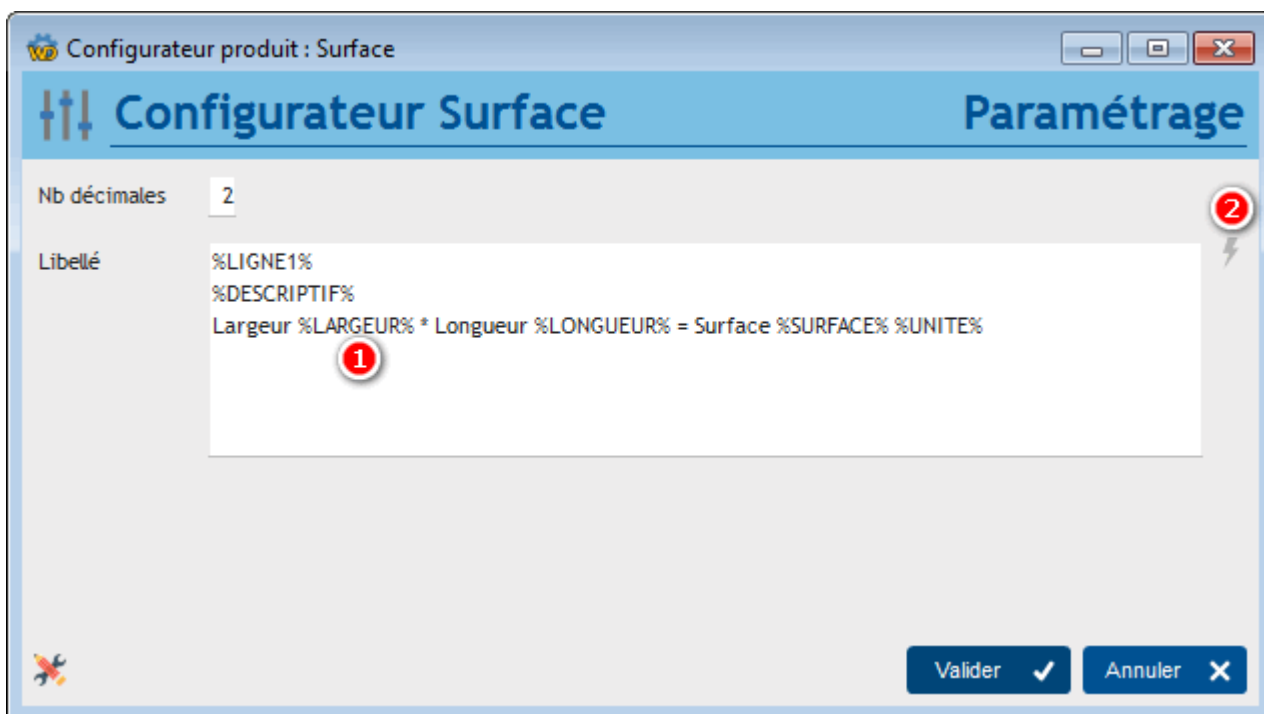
Configurateur produit : Surface

Configurateur Surface

Paramétrage

Nb décimales 2

Libellé

%LIGNE1%
%DESCRIPTIF%
Largeur %LARGEUR% * Longueur %LONGUEUR% = Surface %SURFACE% %UNITE%

1

2

Valider

Annuler